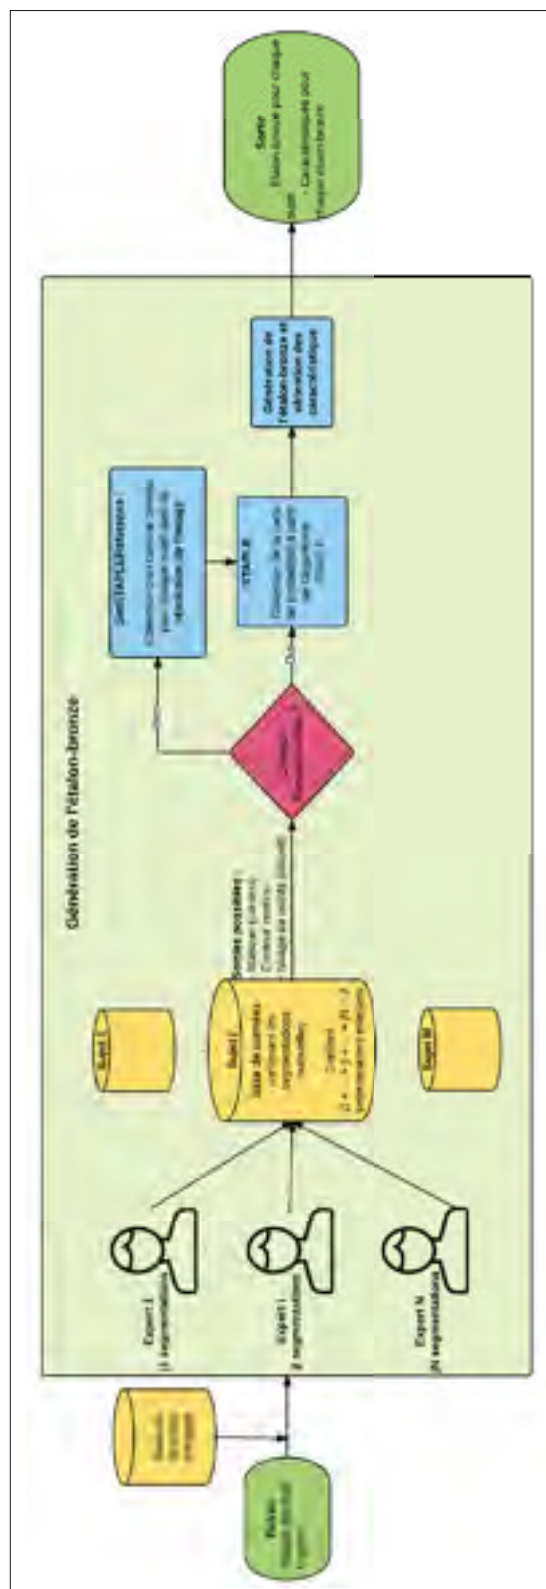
Génération de l'étalon-bronze

Entrée:
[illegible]

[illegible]

Expert 1
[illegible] segmentations

Expert i
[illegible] segmentations

Expert N
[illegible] segmentations

Sujet 1

Sujet j
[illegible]

Sujet M

Données associées
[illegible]

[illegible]

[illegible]

STAPLE
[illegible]

Génération de l'étalon-bronze et sélection des caractéristiques

Sortie
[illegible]